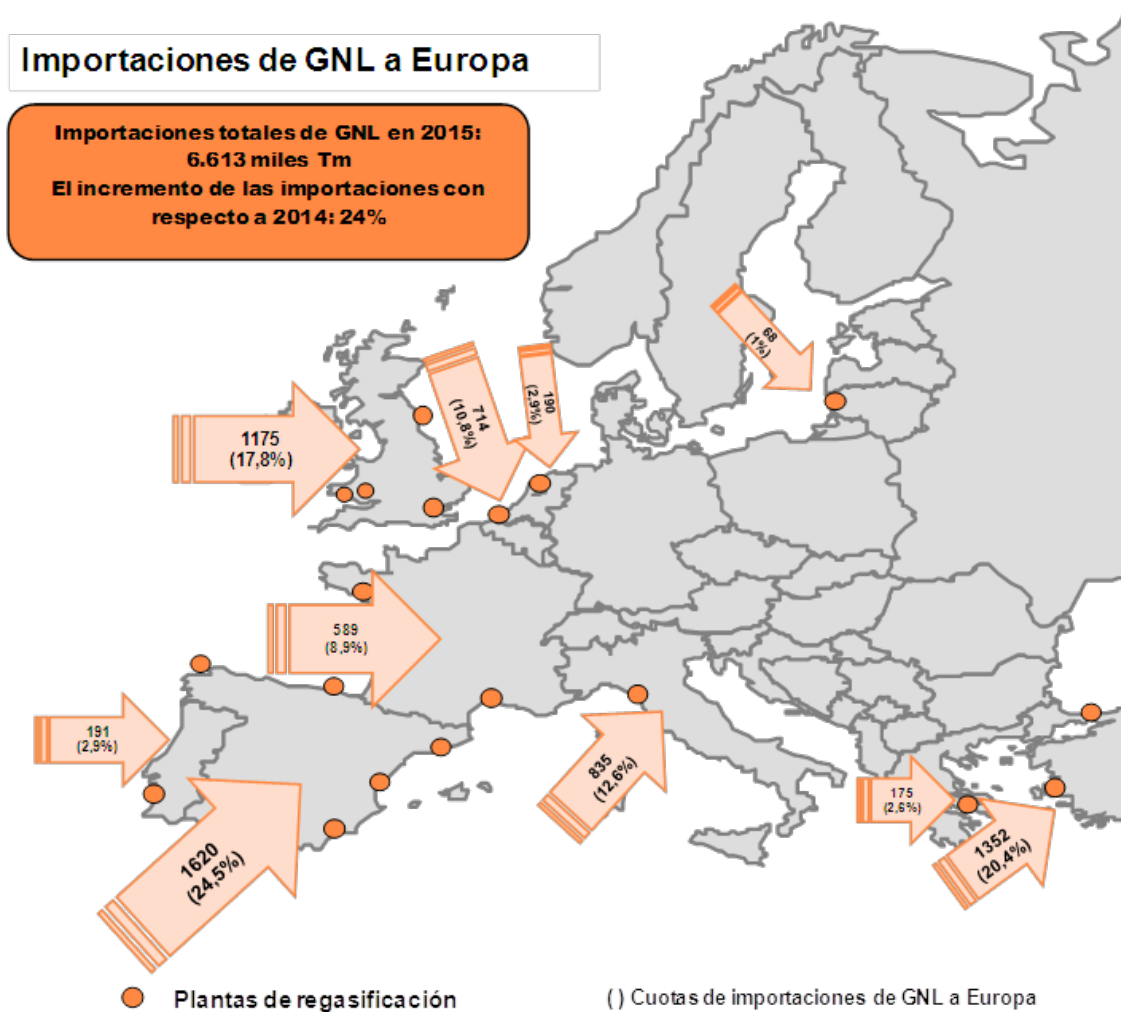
Importaciones de GNL a Europa

Importaciones totales de GNL en 2015: 6.613 miles Tm
El incremento de las importaciones con respecto a 2014: 24%

1175
(17,8%)

714
(10,8%)

190
(2,9%)

68
(1%)

589
(8,9%)

191
(2,9%)

1620
(24,5%)

835
(12,6%)

175
(2,6%)

1352
(20,4%)

Plantas de regasificación

( ) Cuotas de importaciones de GNL a Europa